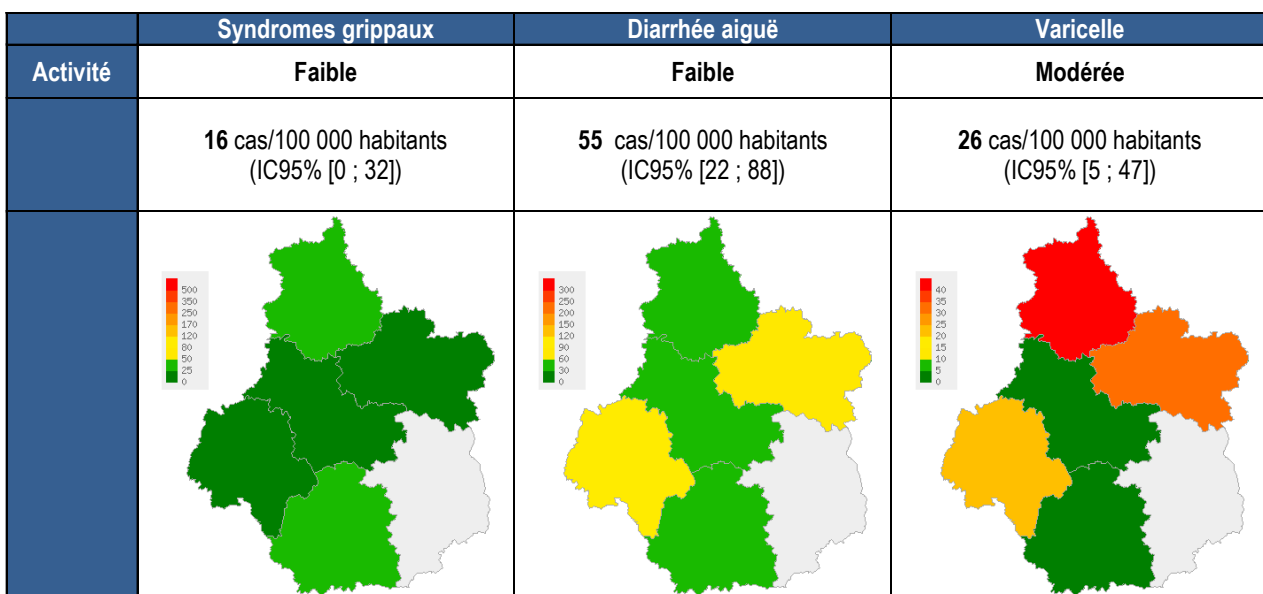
| | Syndromes grippaux | Diarrhée aiguë | Varicelle |
|---|---|---|---|
| Activité | Faible | Faible | Modérée |
| | 16 cas/100 000 habitants (IC95% [0 ; 32]) | 55 cas/100 000 habitants (IC95% [22 ; 88]) | 26 cas/100 000 habitants (IC95% [5 ; 47]) |
| | 500 350 250 170 120 80 50 25 0 | 300 250 200 150 120 90 60 30 0 | 40 35 30 25 20 15 10 5 0 |